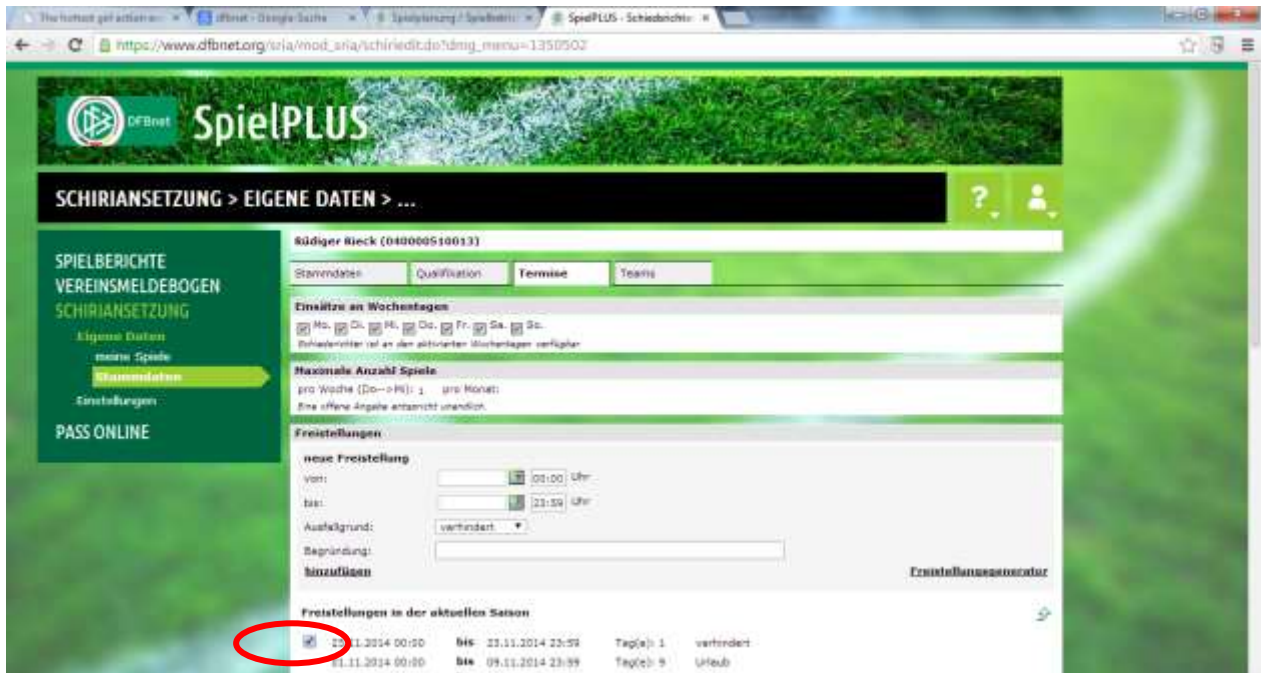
The hottest get action... × dfbnet - Google-Suche × Spielplanung / Spielberic... × SpielPLUS - Schiedsricht... ×

https://www.dfbnet.org/sria/mod_sria/schiriedit.do?dmg_menu=1350502

DFBnet SpielPLUS

SCHIRIANSETZUNG > EIGENE DATEN > ...

SPIELBERICHTE
VEREINSMELDEBOGEN
SCHIRIANSETZUNG
Eigene Daten
meine Spiele
Stammdaten
Einstellungen
PASS ONLINE

Rüdiger Rieck (0400005100013)

Stammdaten | Qualifikation | Termine | Teams

Einsätze an Wochentagen
Mo. Di. Mi. Do. Fr. Sa. So.
Schiedsrichter ist an den aktivierten Wochentagen verfügbar

Maximale Anzahl Spiele
pro Woche (Do-->Mi): 1 pro Monat:
Eine offene Angabe entspricht unendlich.

Freistellungen

neue Freistellung
von: 00:00 Uhr
bis: 23:59 Uhr
Ausfallgrund: verhindert
Begründung:
hinzufügen
Freistellungsgenerator

Freistellungen in der aktuellen Saison

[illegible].11.2014 00:00 bis 23.11.2014 23:59 Tag(e): 1 verhindert
01.11.2014 00:00 bis 09.11.2014 23:59 Tag(e): 9 Urlaub